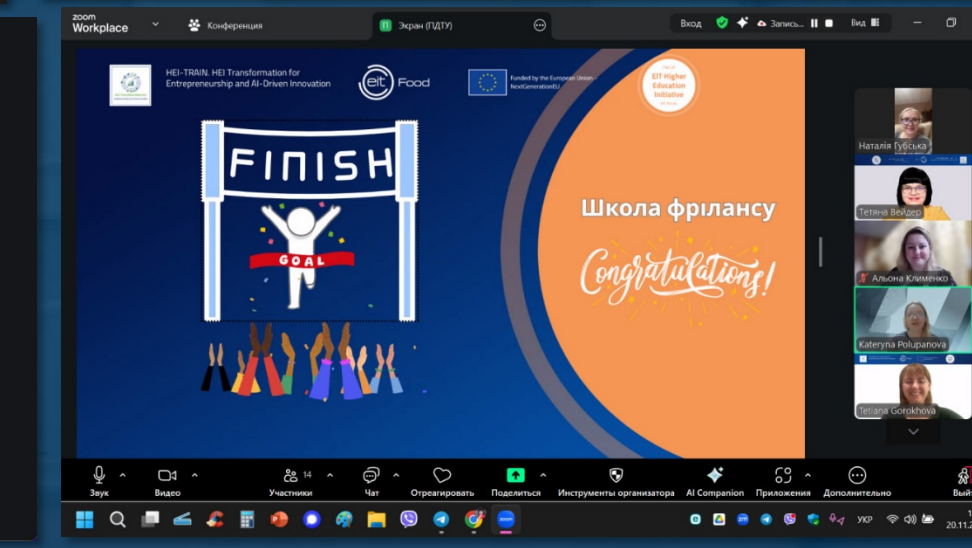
zoom Workplace

Конференция

П Экран (ПДТУ)

Вход

Запись...

Вид

HEI-TRAIN. HEI Transformation for Entrepreneurship and AI-Driven Innovation

eit Food

Funded by the European Union NextGenerationEU

EIT Higher Education Initiative

FINISH

GOAL

Школа фрілансу

Congratulations!

Наталія Губська

Тетяна Вейдер

Альона Клименко

Kateryna Polupanova

Tetiana Gorokhova

Звук

Видео

Участники 14

Чат

Отреагировать

Поделиться

Инструменты организатора

AI Companion

Приложения

Дополнительно

Вый

УКР

20.11.2